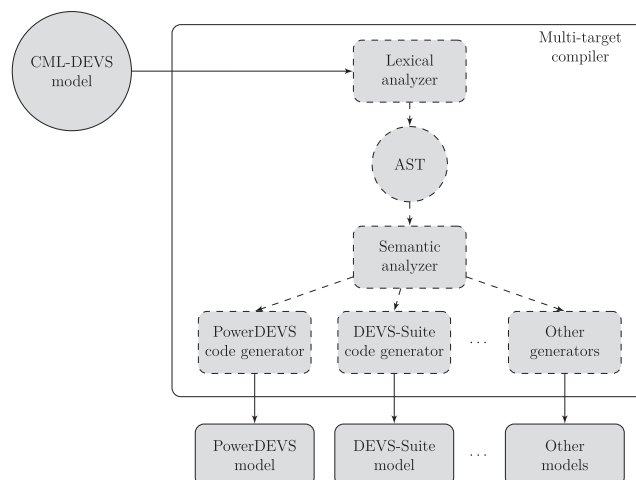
CML-DEVS model

Multi-target compiler

Lexical analyzer

AST

Semantic analyzer

PowerDEVS code generator

DEVS-Suite code generator

...

Other generators

PowerDEVS model

DEVS-Suite model

...

Other models